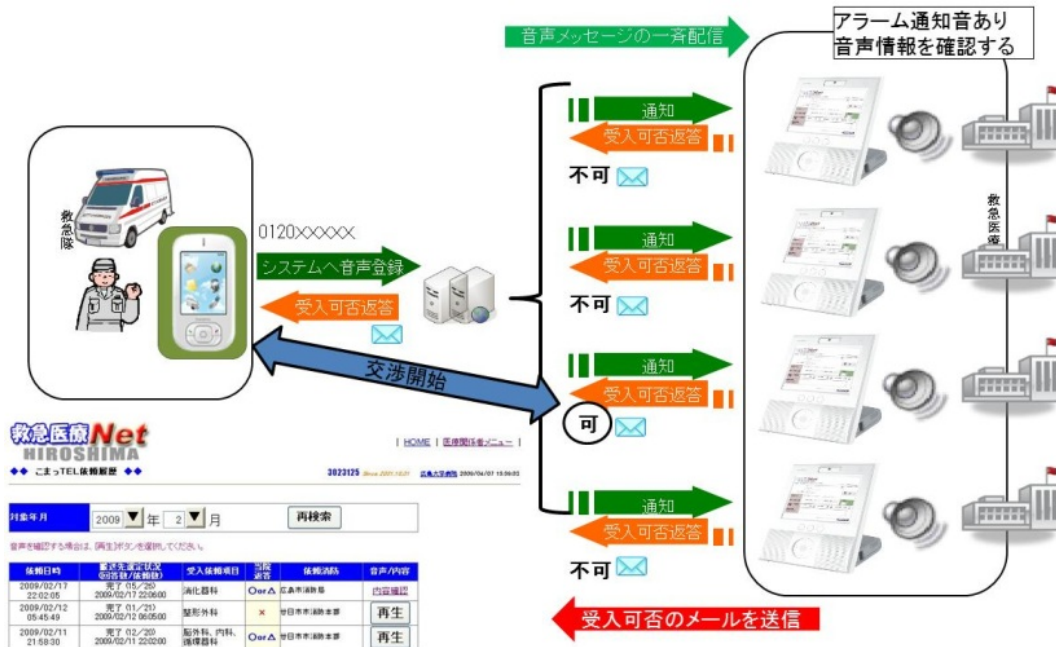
音声メッセージの一斉配信

アラーム通知音あり
音声情報を確認する

救急隊

0120XXXXX

システムへ音声登録

受入可否返答

交渉開始

通知
受入可否返答
不可

通知
受入可否返答
不可

通知
受入可否返答
可

通知
受入可否返答
不可

救急医療

受入可否のメールを送信

救急医療Net
HIROSHIMA
◆◆ こまっTEL依頼履歴 ◆◆

| HOME | 医療関係者メニュー |

3023125 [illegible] 2009/04/07 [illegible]

| 対象年月 | 2009 ▼ 年 2 ▼ 月 | 再検索 |
|---|---|---|

音声を確認する場合は、[再生]ボタンを選択してください。

| 依頼日時 | 要請先選定状況 (回答数/依頼数) | 受入依頼項目 | 当院返答 | 依頼消防 | 音声/内容 |
|---|---|---|---|---|---|
| 2009/02/17 22:02:05 | 完了 (5/25) 2009/02/17 22:06:00 | 消化器科 | O or △ | 広島市消防局 | 内容確認 |
| 2009/02/12 05:45:49 | 完了 (1/21) 2009/02/12 06:05:00 | 整形外科 | × | 廿日市市消防本部 | 再生 |
| 2009/02/11 21:58:30 | 完了 02/20 2009/02/11 22:02:00 | 脳外科、内科、循環器科 | O or △ | 廿日市市消防本部 | 再生 |